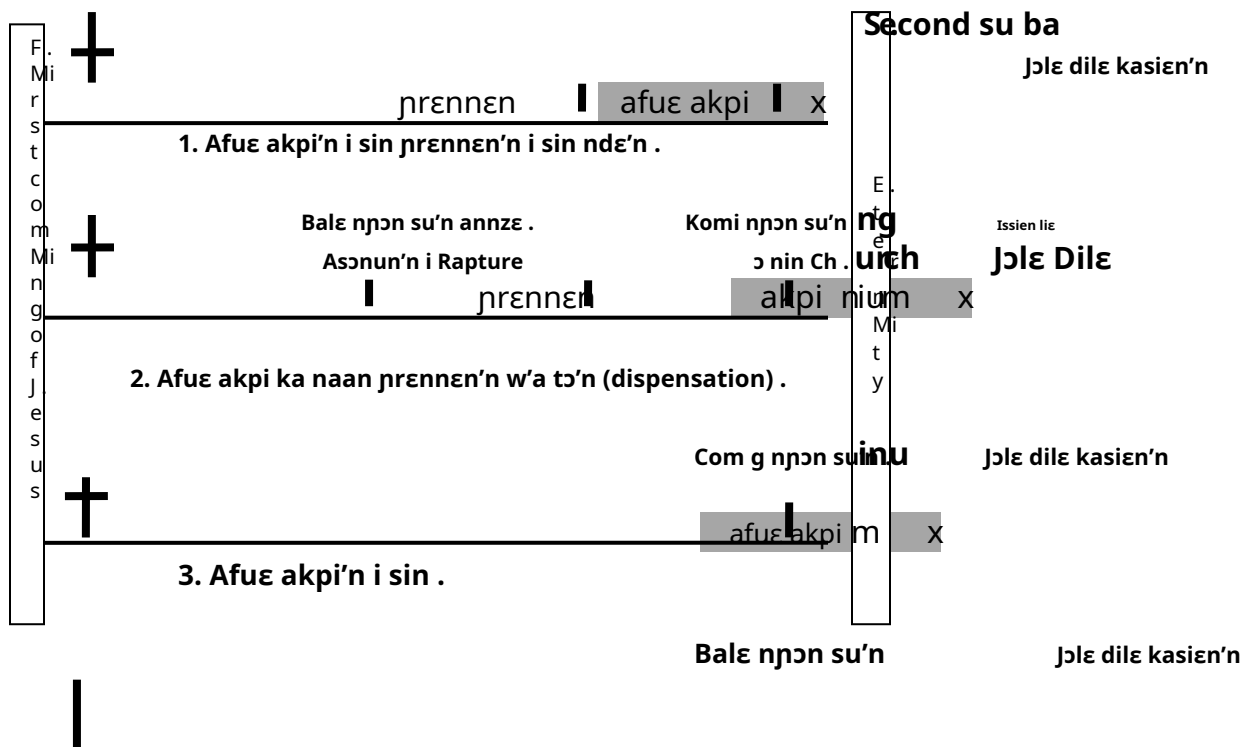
F. Mi r s t c o m Mi n g o f J. e s u s

Second su ba

Jɔlɛ dilɛ kasiɛn'n

ɲrɛnnɛn afuɛ akpi x

1. Afuɛ akpi'n i sin ɲrɛnnɛn'n i sin ndɛ'n .

E. t e r n Mi t y

Balɛ ŋɲɔn su'n annzɛ .

Komi ŋɲɔn su'n ng

Issien liɛ

Asɔnun'n i Rapture

ɔ nin Ch . uich

Jɔlɛ Dilɛ

ɲrɛnnɛn akpi nium x

2. Afuɛ akpi ka naan ɲrɛnnɛn'n w'a tɔ'n (dispensation) .

Com g ŋɲɔn su inu

Jɔlɛ dilɛ kasiɛn'n

afuɛ akpi m x

3. Afuɛ akpi'n i sin .

Balɛ ŋɲɔn su'n

Jɔlɛ dilɛ kasiɛn'n